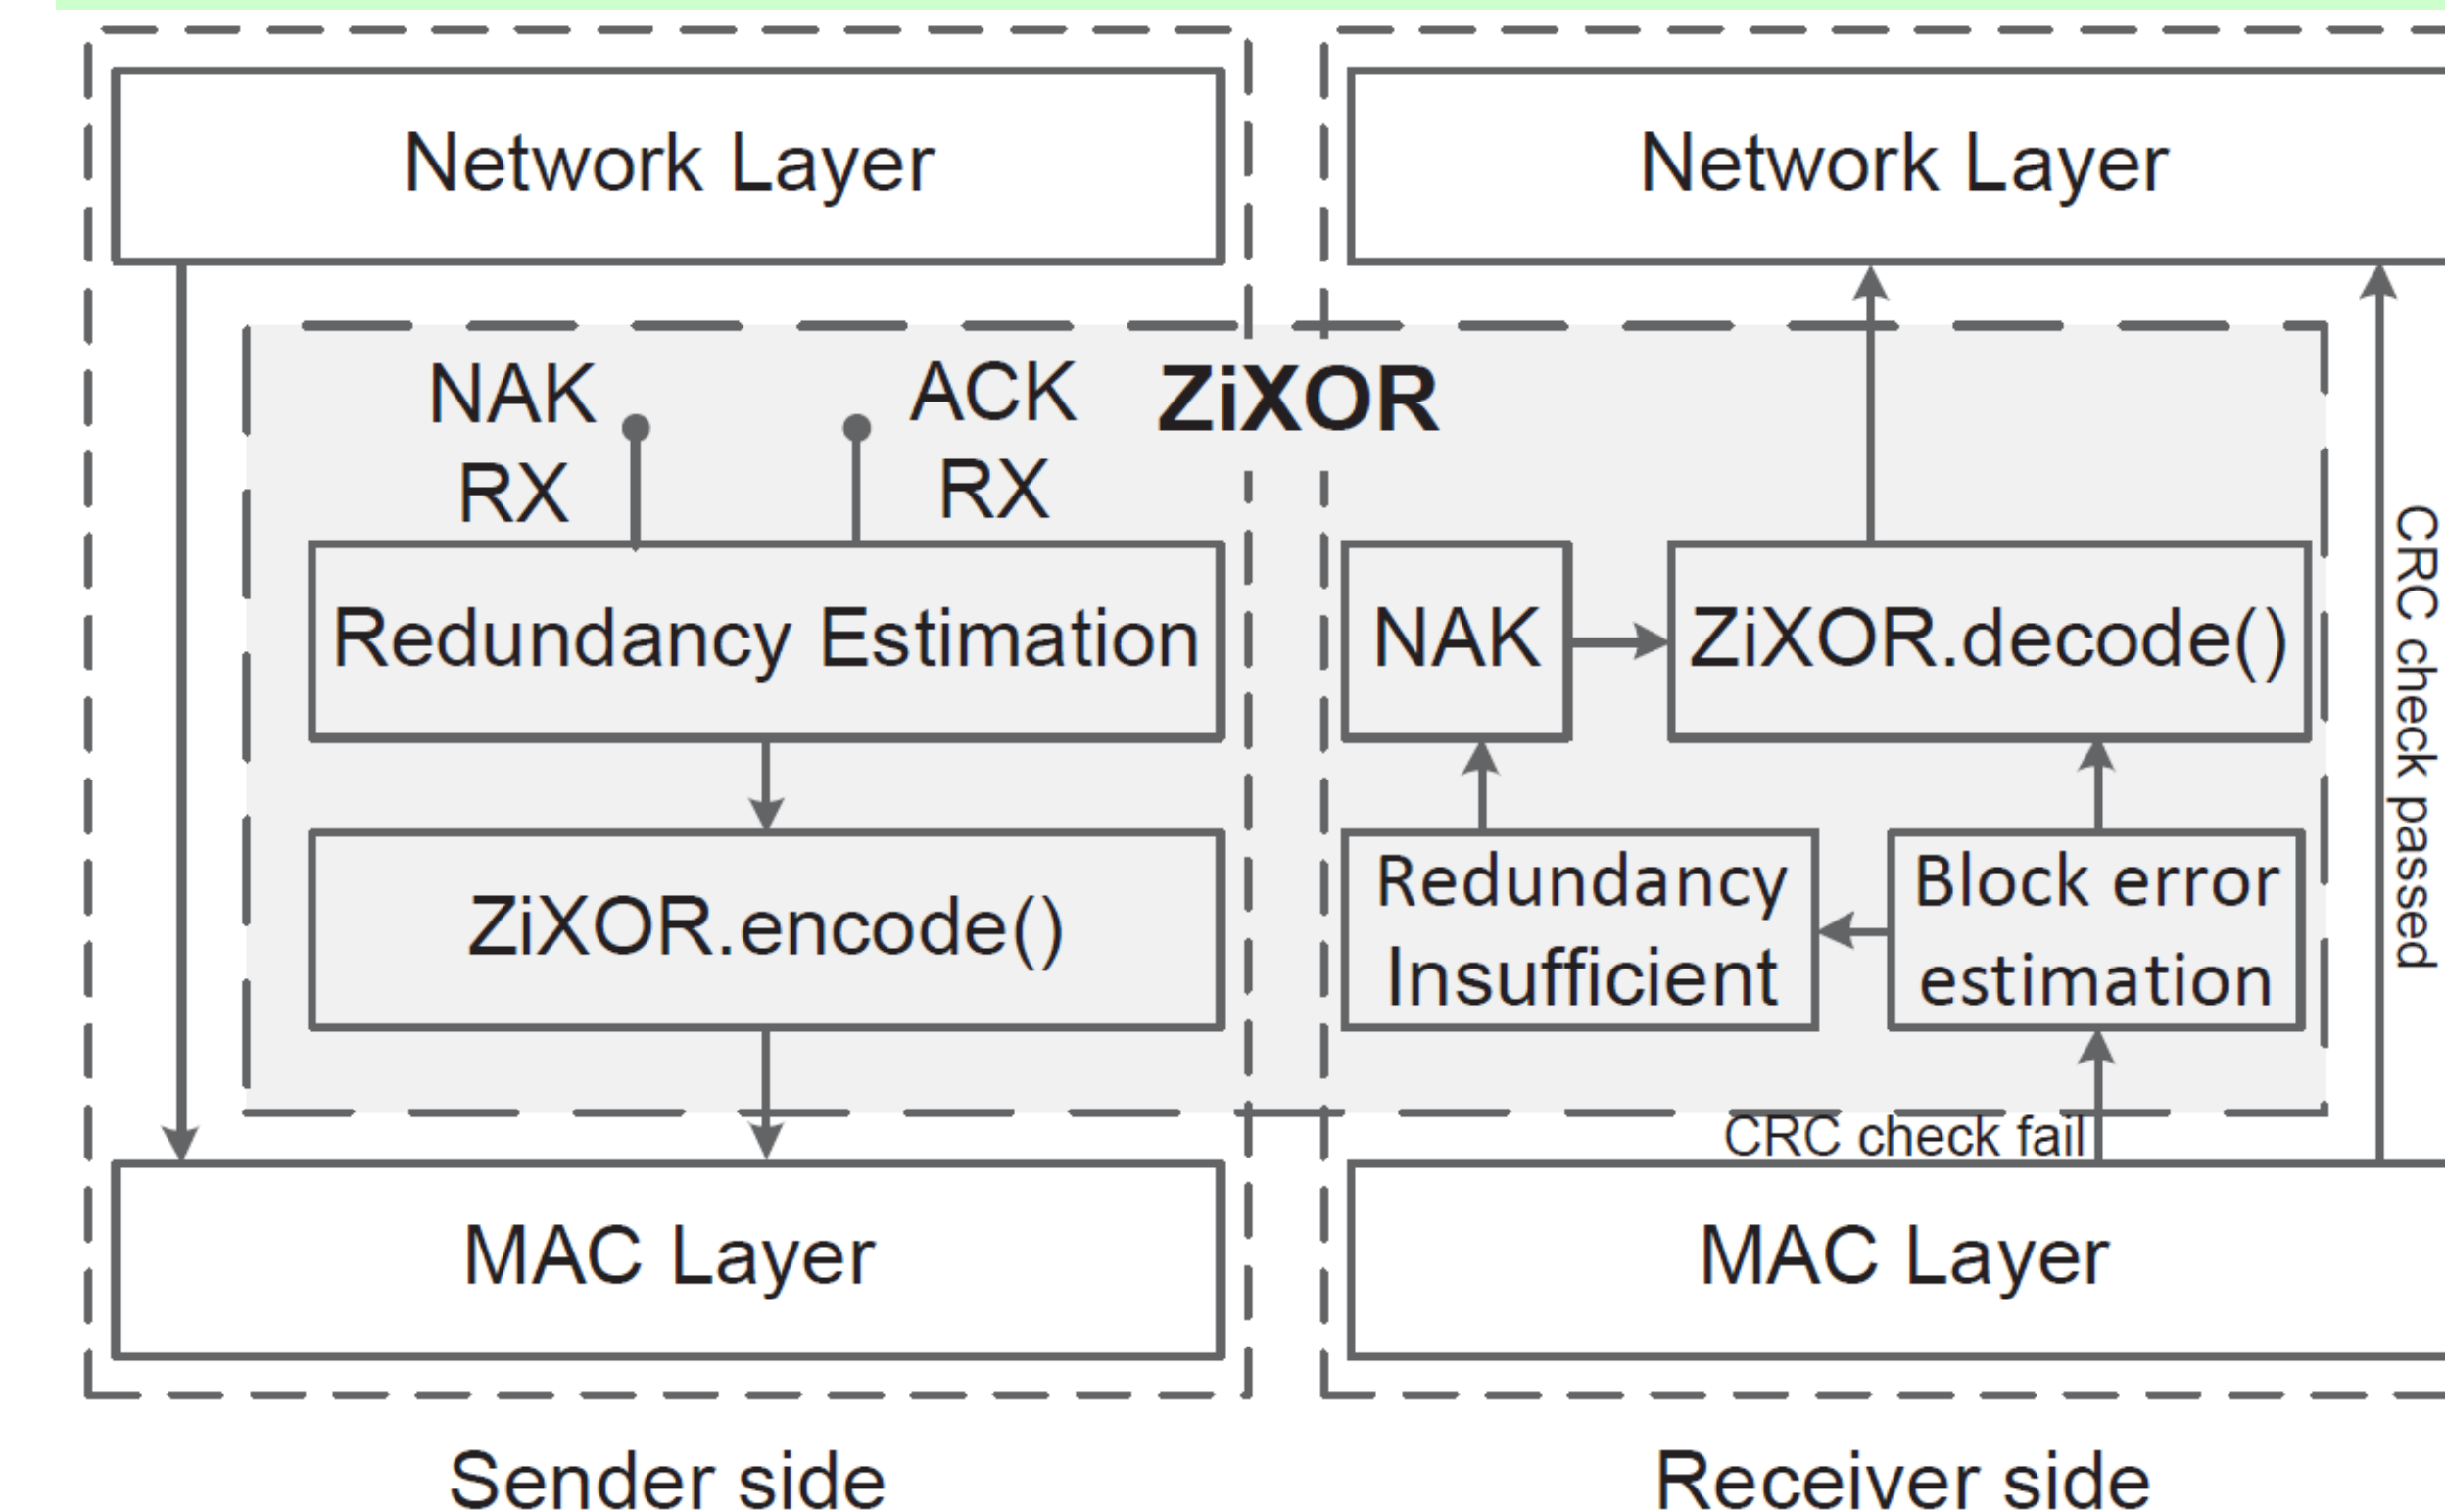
Network Layer

Network Layer

ZiXOR

NAK RX

ACK RX

Redundancy Estimation

ZiXOR.encode()

NAK

ZiXOR.decode()

Redundancy Insufficient

Block error estimation

CRC check passed

CRC check fail

MAC Layer

MAC Layer

Sender side

Receiver side